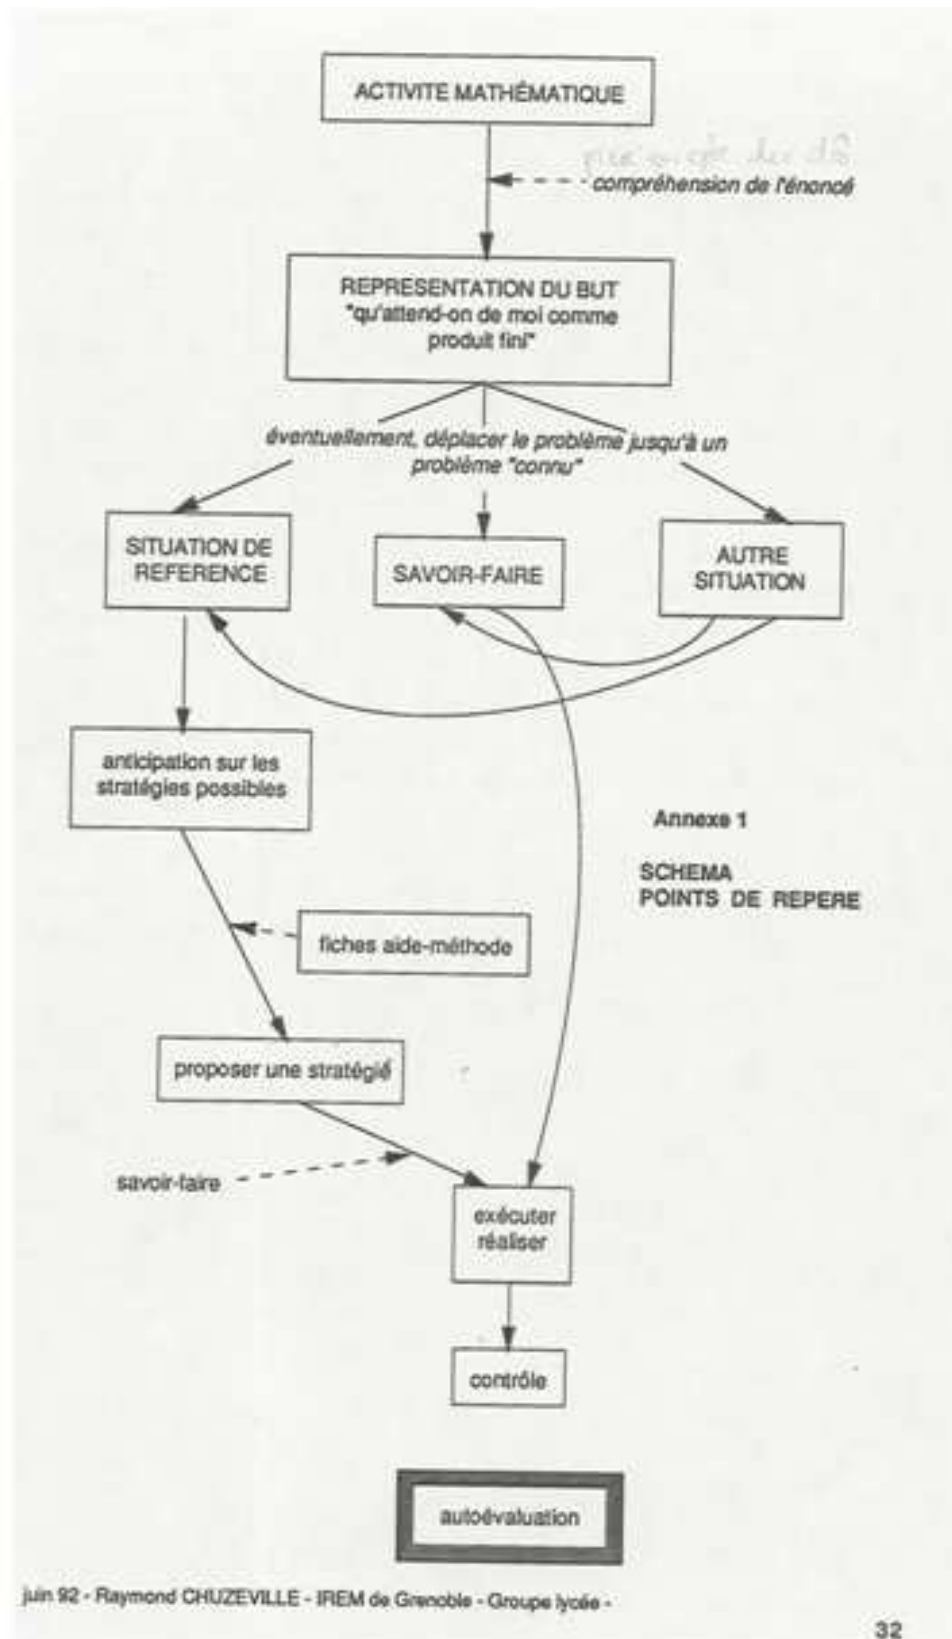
ACTIVITE MATHÉMATIQUE

compréhension de l'énoncé

REPRESENTATION DU BUT "qu'attend-on de moi comme produit fini"

éventuellement, déplacer le problème jusqu'à un problème "connu"

SITUATION DE REFERENCE

SAVOIR-FAIRE

AUTRE SITUATION

anticipation sur les stratégies possibles

Annexe 1

SCHEMA POINTS DE REPERE

fiches aide-méthode

proposer une stratégié

savoir-faire

exécuter réaliser

contrôle

autoévaluation

juin 92 - Raymond CHUZEVILLE - IREM de Grenoble - Groupe lycée -

32